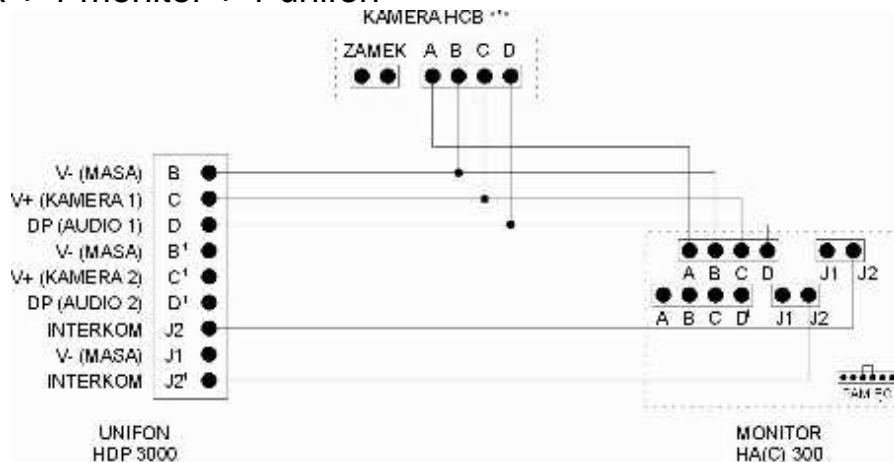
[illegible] + 1 monitor + 1 unifon

KAMERA HCB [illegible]

ZAMEK A B C D

V- (MASA) B
V+ (KAMERA 1) C
DP (AUDIO 1) D
V- (MASA) B¹
V+ (KAMERA 2) C¹
DP (AUDIO 2) D¹
INTERKOM J2
V- (MASA) J1
INTERKOM J2¹

A B C D
J1 J2
A B C D¹
J1 J2

ZAM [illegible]

UNIFON
HDP 3000

MONITOR
HA(C) 300